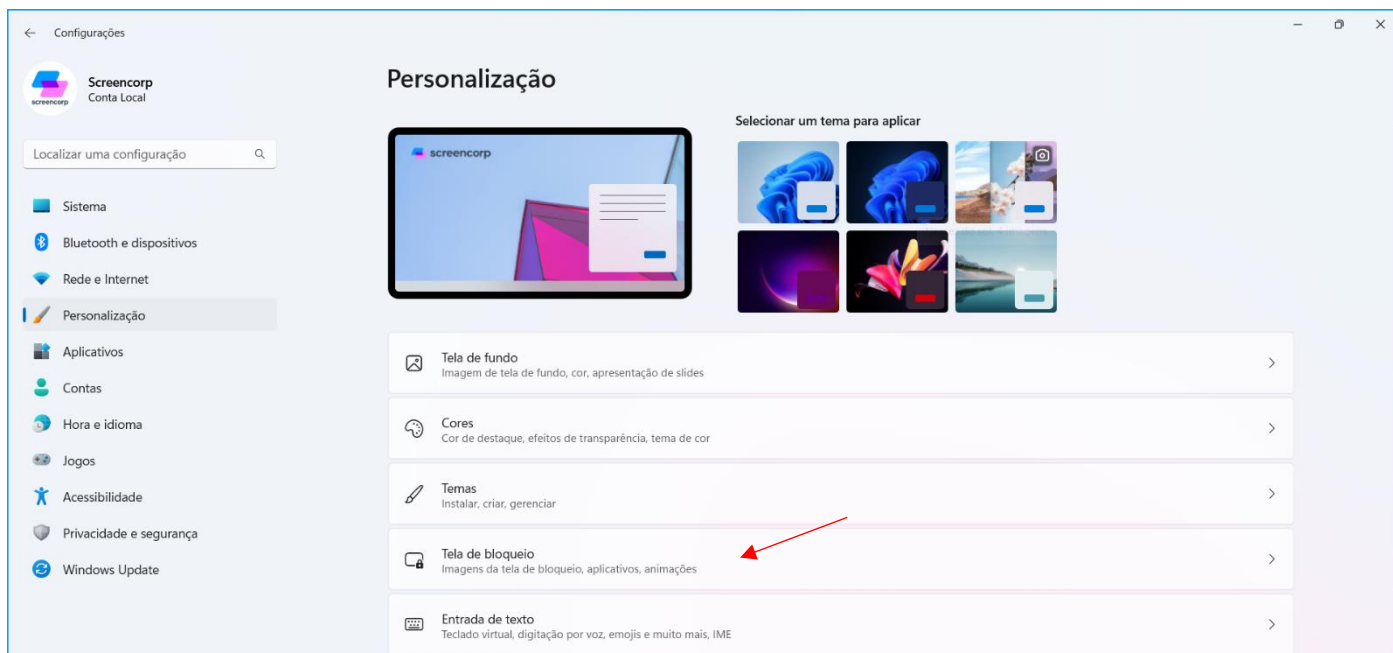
Configurações

screencorp
Screencorp
Conta Local

Localizar uma configuração

Sistema
Bluetooth e dispositivos
Rede e Internet
Personalização
Aplicativos
Contas
Hora e idioma
Jogos
Acessibilidade
Privacidade e segurança
Windows Update

Personalização

screencorp

Selecionar um tema para aplicar

Tela de fundo
Imagem de tela de fundo, cor, apresentação de slides

Cores
Cor de destaque, efeitos de transparência, tema de cor

Temas
Instalar, criar, gerenciar

Tela de bloqueio
Imagens da tela de bloqueio, aplicativos, animações

Entrada de texto
Teclado virtual, digitação por voz, emojis e muito mais, IME